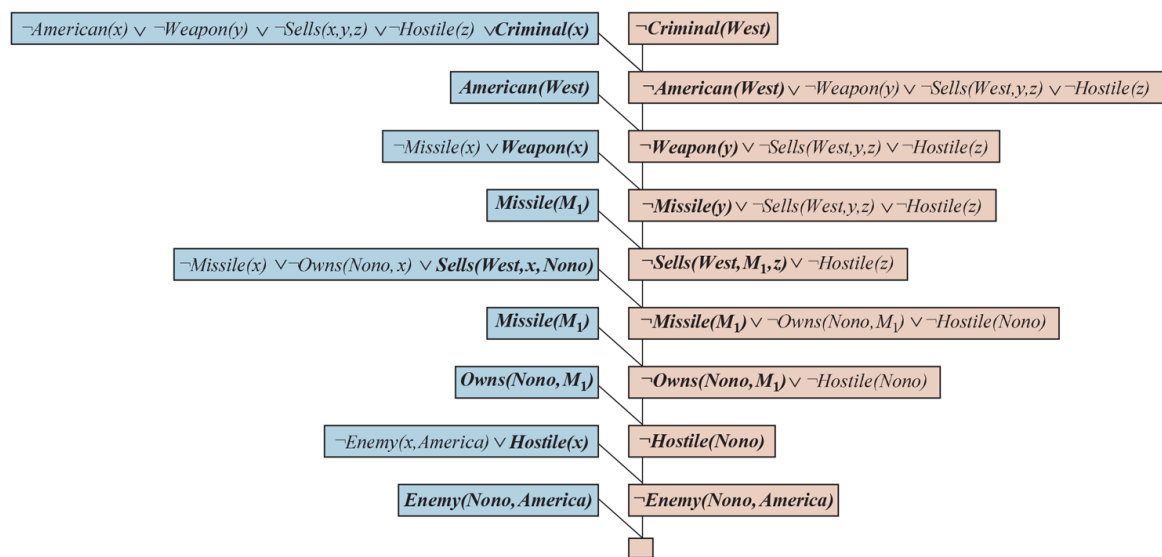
$\neg American(x) \vee \neg Weapon(y) \vee \neg Sells(x,y,z) \vee \neg Hostile(z) \vee \textbf{Criminal(x)}$

$\neg \textbf{Criminal(West)}$

$\textbf{American(West)}$

$\neg \textbf{American(West)} \vee \neg Weapon(y) \vee \neg Sells(West,y,z) \vee \neg Hostile(z)$

$\neg Missile(x) \vee \textbf{Weapon(x)}$

$\neg \textbf{Weapon(y)} \vee \neg Sells(West,y,z) \vee \neg Hostile(z)$

$\textbf{Missile(M}_1\textbf{)}$

$\neg \textbf{Missile(y)} \vee \neg Sells(West,y,z) \vee \neg Hostile(z)$

$\neg Missile(x) \vee \neg Owns(Nono,x) \vee \textbf{Sells(West,x,Nono)}$

$\neg \textbf{Sells(West,M}_1\textbf{,z)} \vee \neg Hostile(z)$

$\textbf{Missile(M}_1\textbf{)}$

$\neg \textbf{Missile(M}_1\textbf{)} \vee \neg Owns(Nono,M_1) \vee \neg Hostile(Nono)$

$\textbf{Owns(Nono,M}_1\textbf{)}$

$\neg \textbf{Owns(Nono,M}_1\textbf{)} \vee \neg Hostile(Nono)$

$\neg Enemy(x,America) \vee \textbf{Hostile(x)}$

$\neg \textbf{Hostile(Nono)}$

$\textbf{Enemy(Nono,America)}$

$\neg \textbf{Enemy(Nono,America)}$